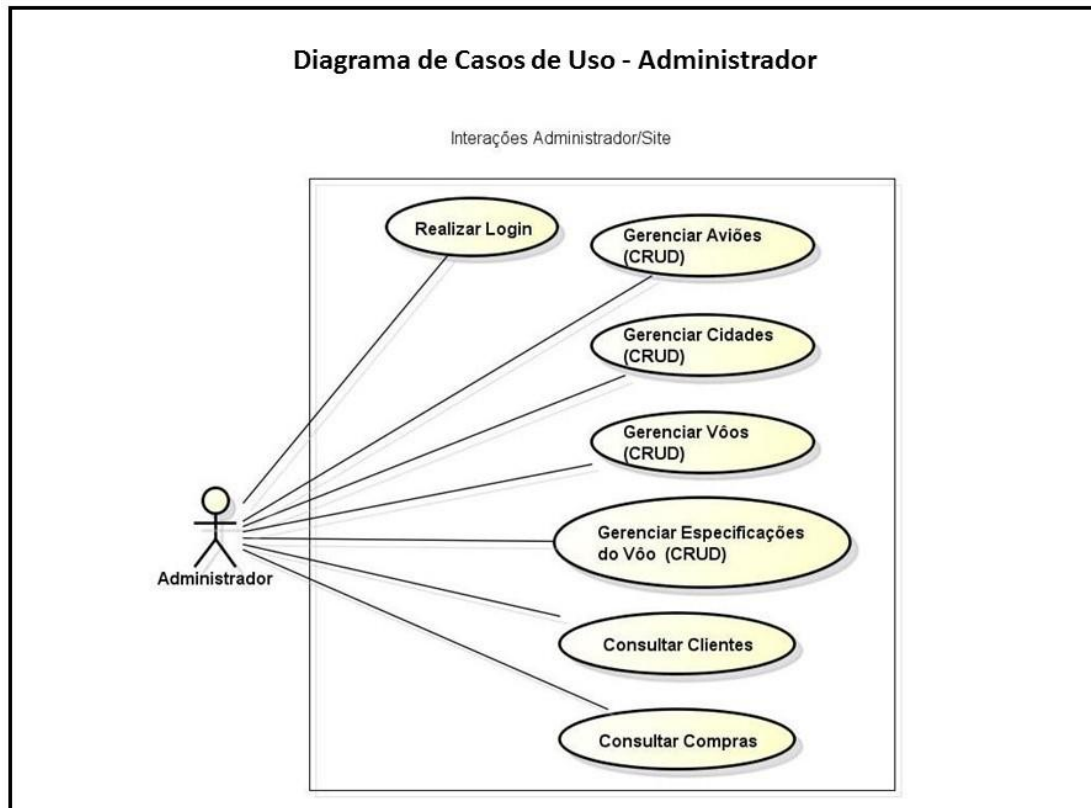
Diagrama de Casos de Uso - Administrador

Interações Administrador/Site

Realizar Login

Gerenciar Aviões (CRUD)

Gerenciar Cidades (CRUD)

Gerenciar Vôos (CRUD)

Gerenciar Especificações do Vôo (CRUD)

Consultar Clientes

Consultar Compras

Administrador